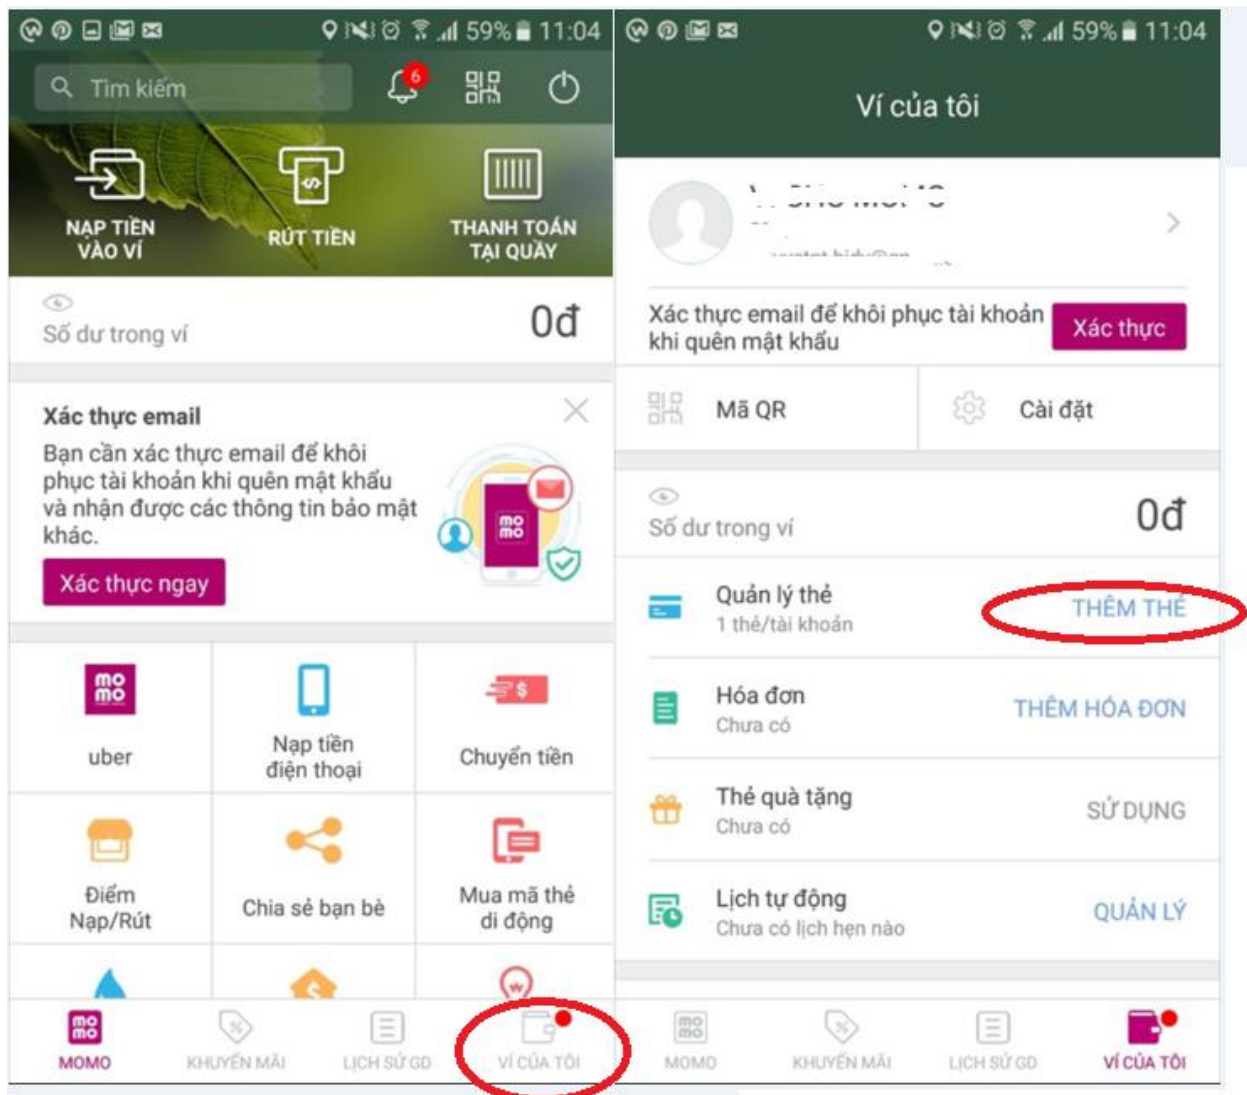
59% 11:04

Tìm kiếm

6

NẠP TIỀN VÀO VÍ

RÚT TIỀN

THANH TOÁN TẠI QUẦY

Số dư trong ví

0đ

Xác thực email

Bạn cần xác thực email để khôi phục tài khoản khi quên mật khẩu và nhận được các thông tin bảo mật khác.

Xác thực ngay

uber

Nạp tiền điện thoại

Chuyển tiền

Điểm Nạp/Rút

Chia sẻ bạn bè

Mua mã thẻ di động

MOMO

KHUYẾN MÃI

LỊCH SỬ GD

VÍ CỦA TÔI

59% 11:04

Ví của tôi

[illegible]

Xác thực email để khôi phục tài khoản khi quên mật khẩu

Xác thực

Mã QR

Cài đặt

Số dư trong ví

0đ

Quản lý thẻ
1 thẻ/tài khoản

THÊM THẺ

Hóa đơn
Chưa có

THÊM HÓA ĐƠN

Thẻ quà tặng
Chưa có

SỬ DỤNG

Lịch tự động
Chưa có lịch hẹn nào

QUẢN LÝ

MOMO

KHUYẾN MÃI

LỊCH SỬ GD

VÍ CỦA TÔI